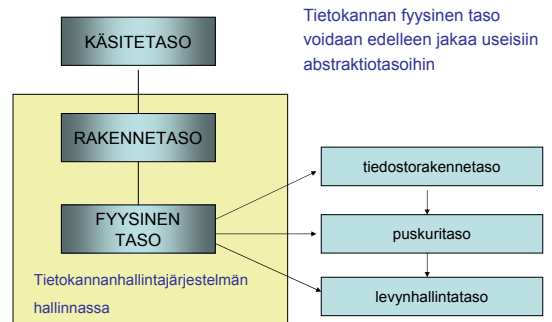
KÄSITETASO

Tietokannan fyysinen taso voidaan edelleen jakaa useisiin abstraktiotasoihin

RAKENNETASO

FYYSINEN TASO

Tietokannanhallintajärjestelmän hallinnassa

tiedostorakennetaso

puskuritaso

levynhallintataso